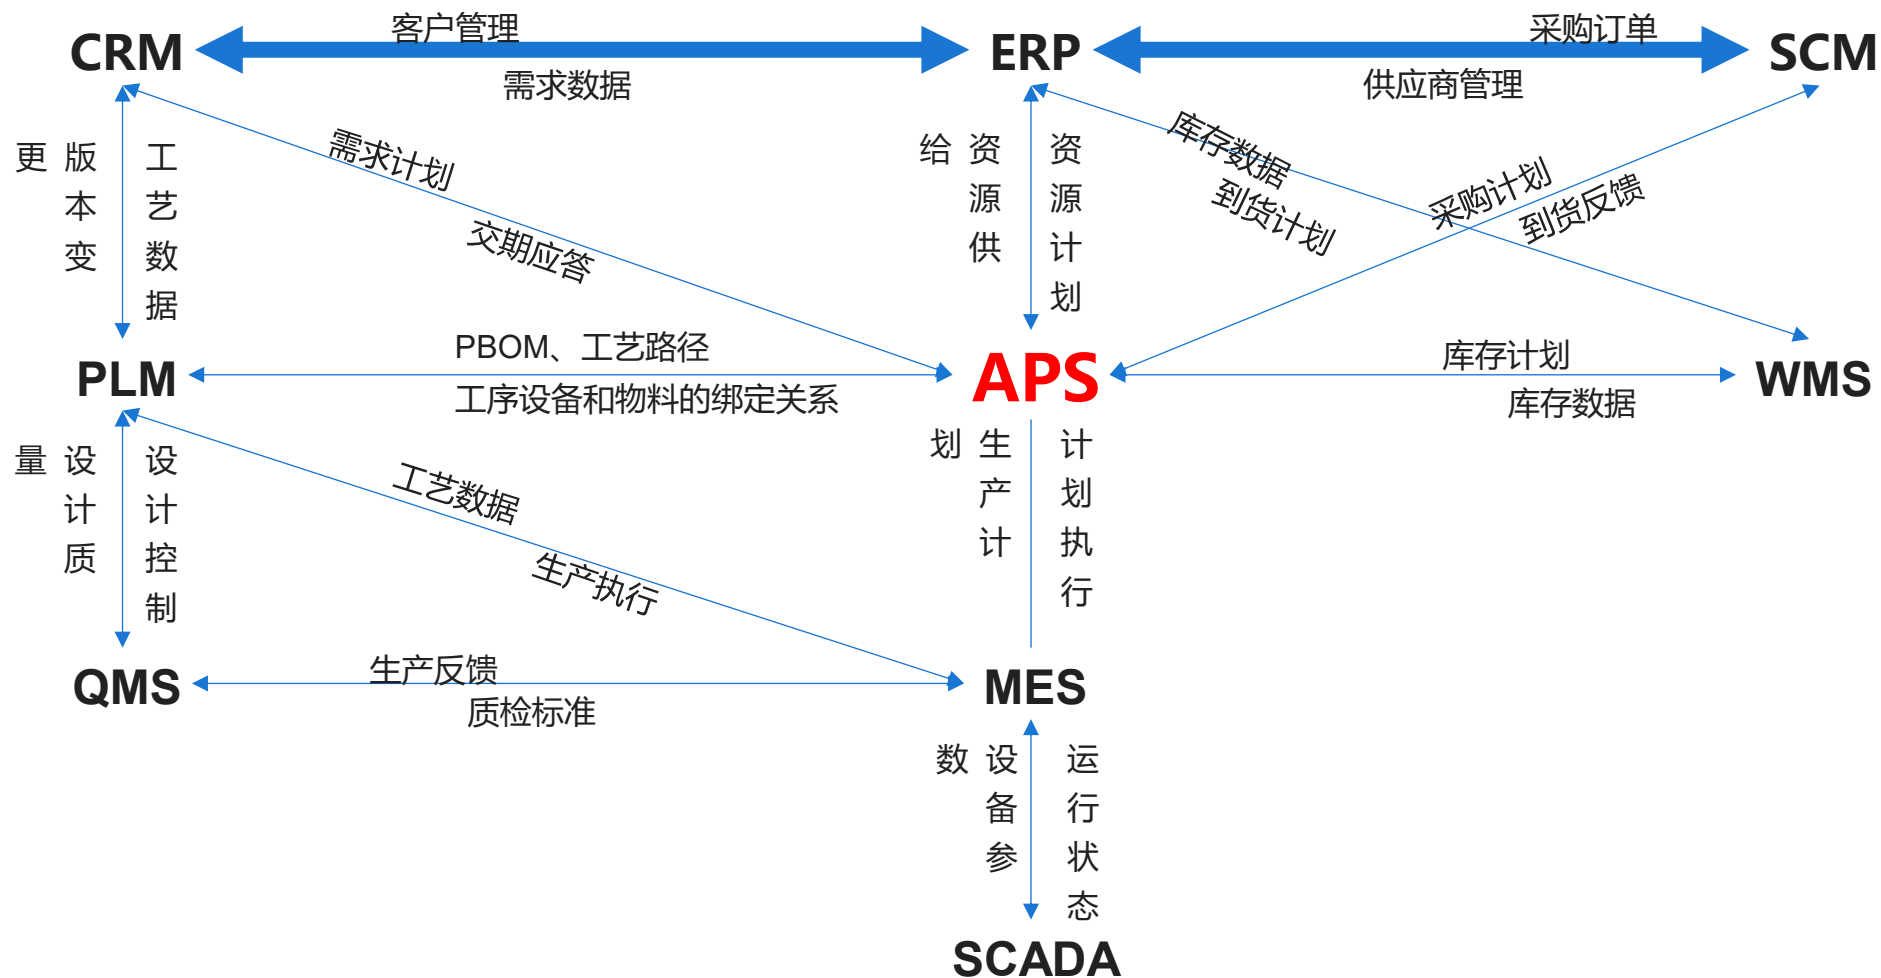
CRM
客户管理
需求数据
ERP
采购订单
供应商管理
SCM

版本变更
工艺数据
需求计划
交期应答
资源供给
资源计划
库存数据
到货计划
采购计划
到货反馈

PLM
PBOM、工艺路径
工序设备和物料的绑定关系
APS
库存计划
库存数据
WMS

设计质量
设计控制
工艺数据
生产执行
生产计划
计划执行

QMS
生产反馈
质检标准
MES

设备参数
运行状态
SCADA